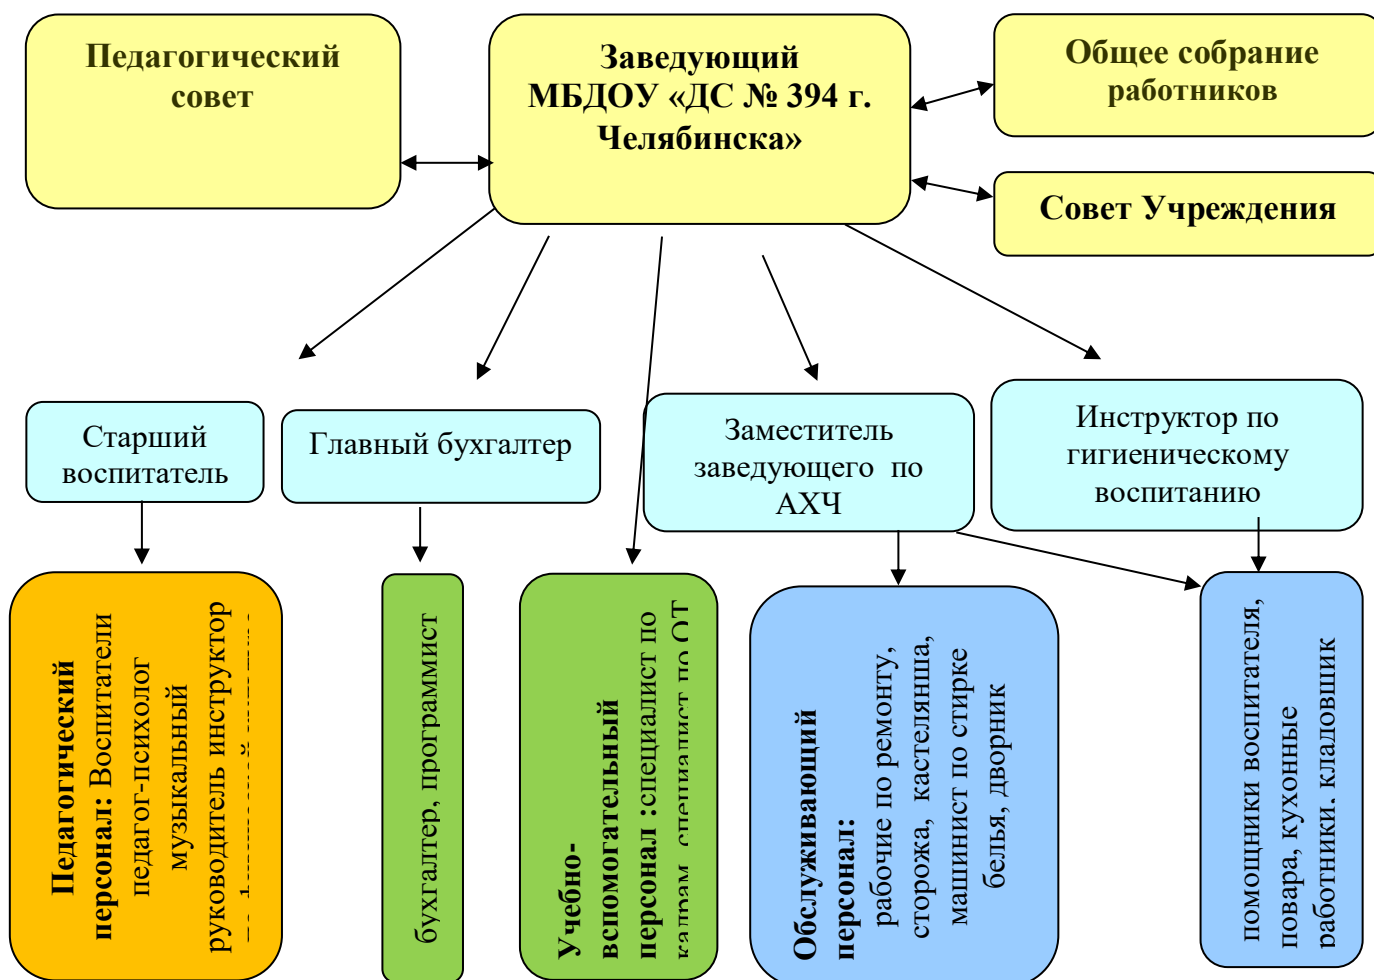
Педагогический совет

Заведующий МБДОУ «ДС № 394 г. Челябинска»

Общее собрание работников

Совет Учреждения

Старший воспитатель

Главный бухгалтер

Заместитель заведующего по АХЧ

Инструктор по гигиеническому воспитанию

Педагогический персонал: Воспитатели педагог-психолог музыкальный руководитель инструктор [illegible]

бухгалтер, программист

Учебно-вспомогательный персонал :специалист по кадрам, специалист по ОТ

Обслуживающий персонал: рабочие по ремонту, сторожа, кастелянша, машинист по стирке белья, дворник

помощники воспитателя, повара, кухонные работники. кладовщик